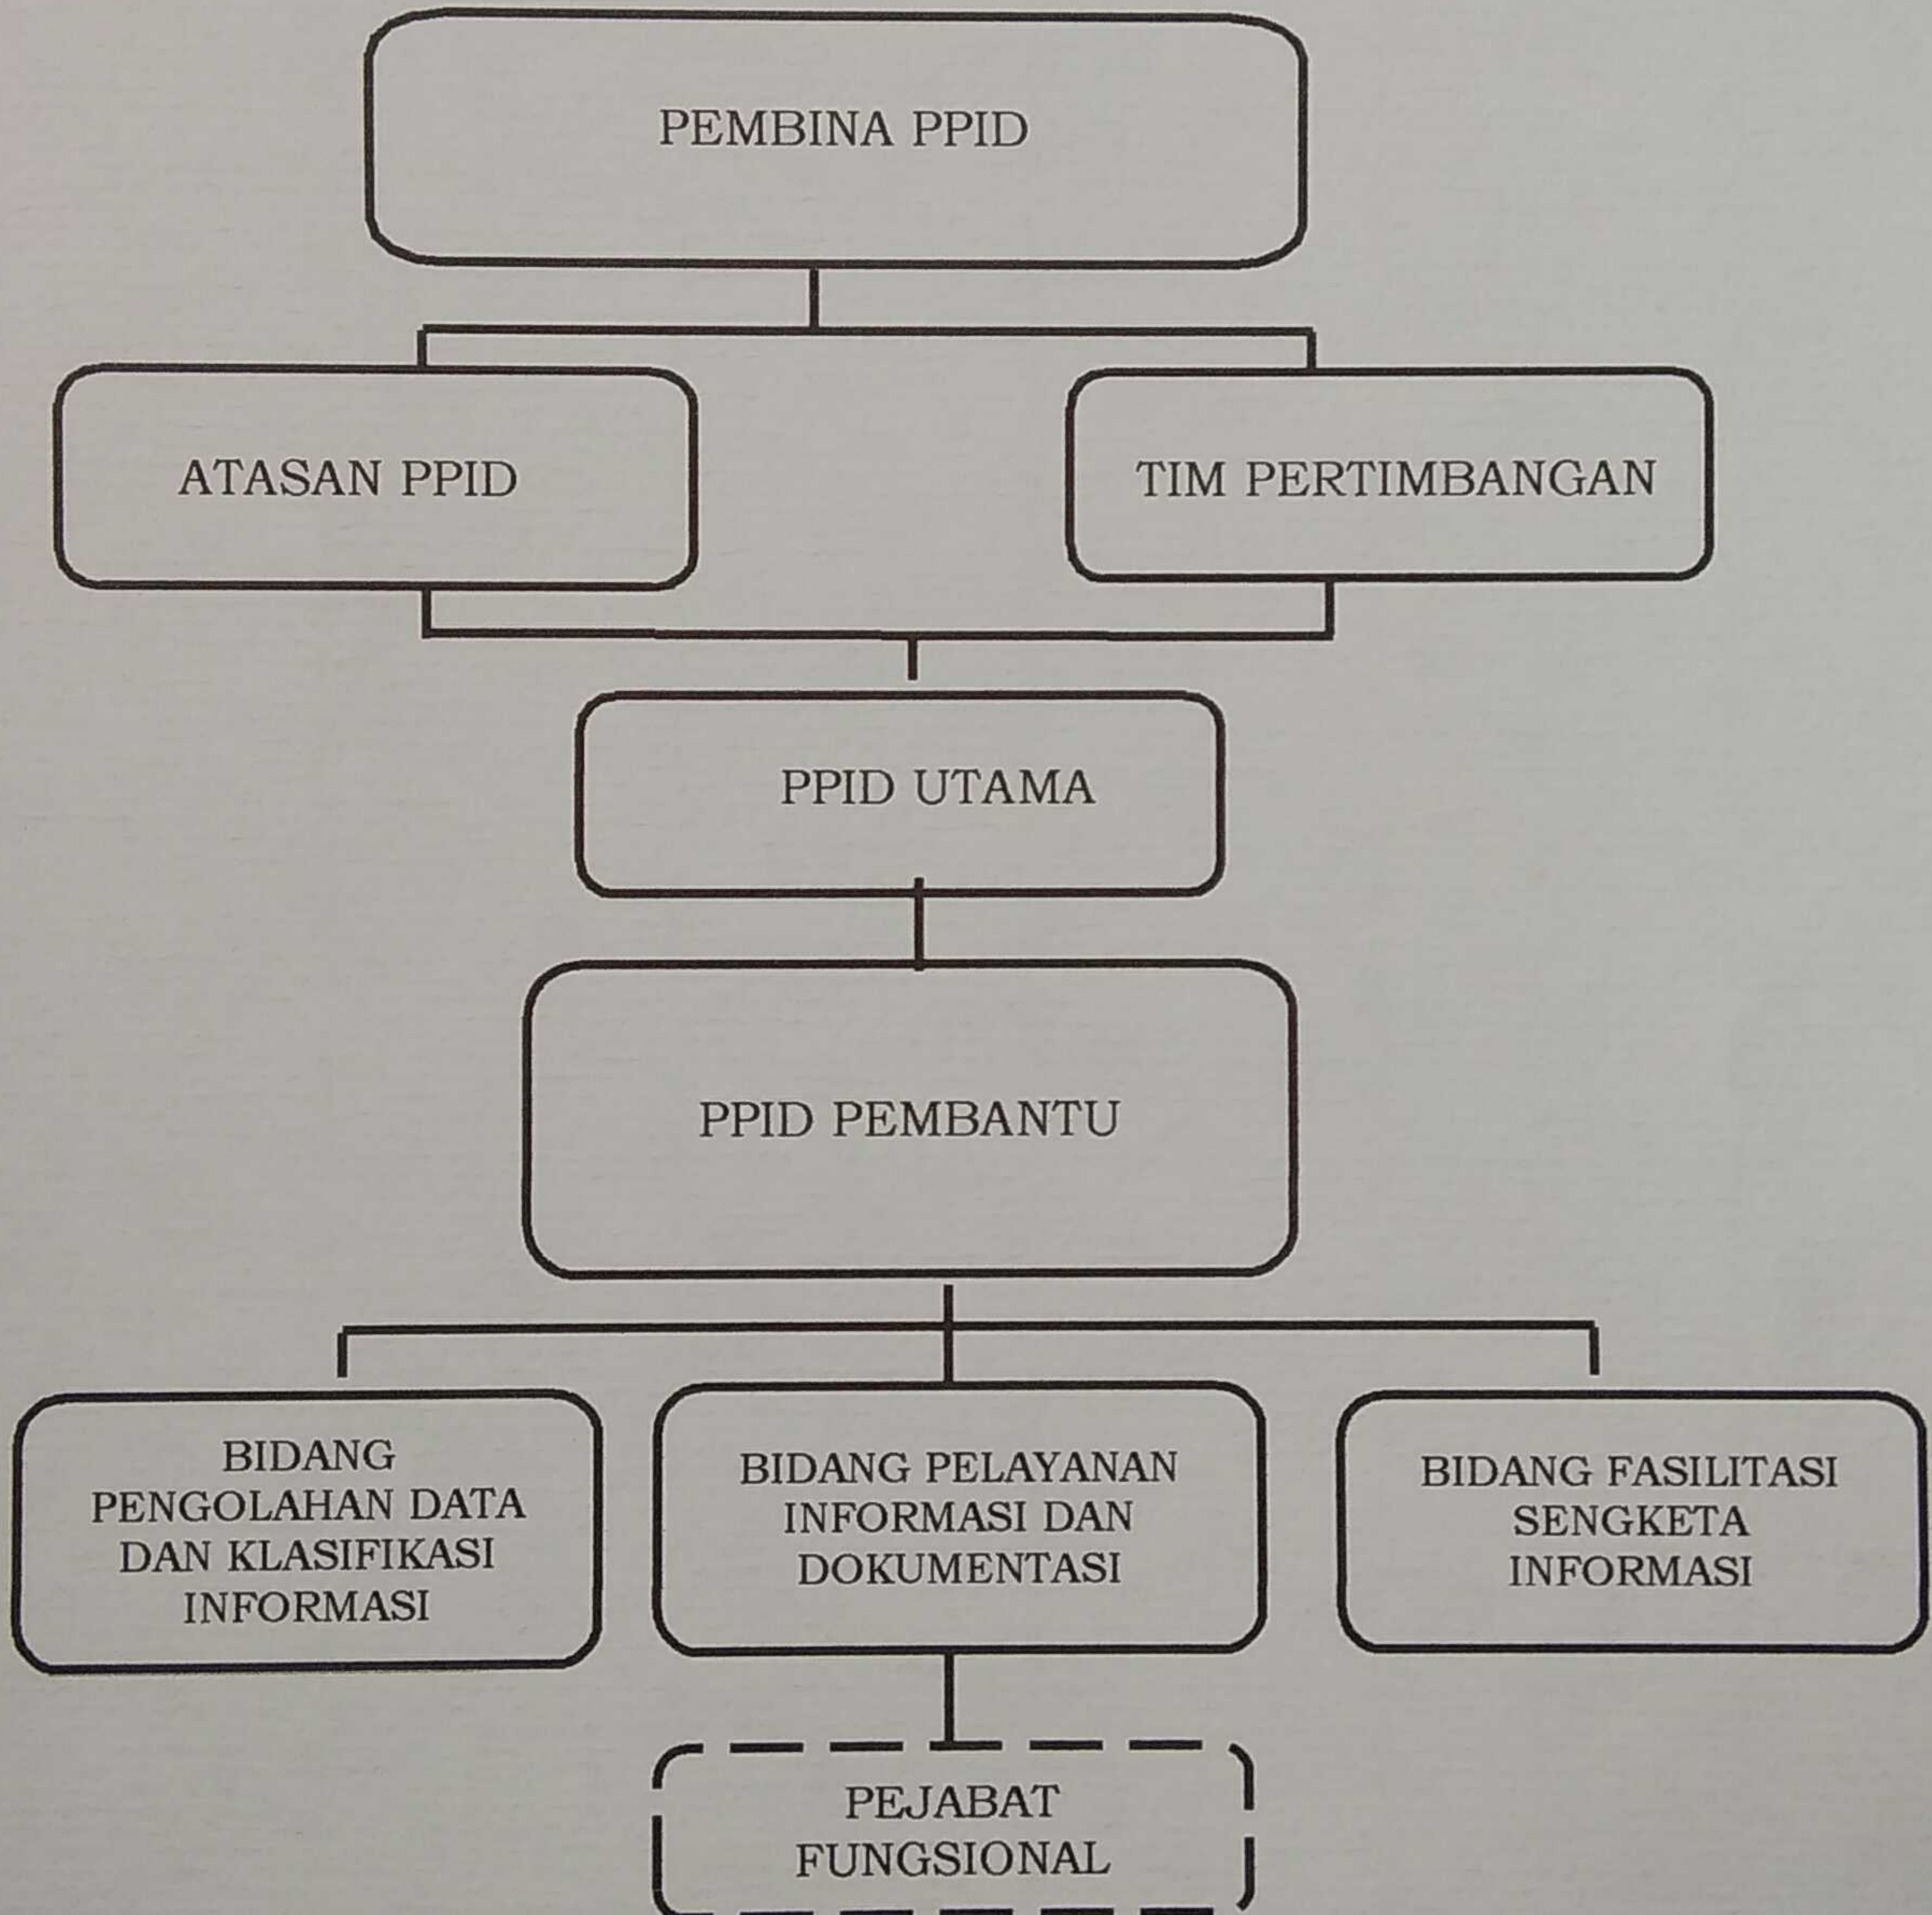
PEMBINA PPID

ATASAN PPID

TIM PERTIMBANGAN

PPID UTAMA

PPID PEMBANTU

BIDANG PENGOLAHAN DATA DAN KLASIFIKASI INFORMASI

BIDANG PELAYANAN INFORMASI DAN DOKUMENTASI

BIDANG FASILITASI SENGKETA INFORMASI

PEJABAT FUNGSIONAL